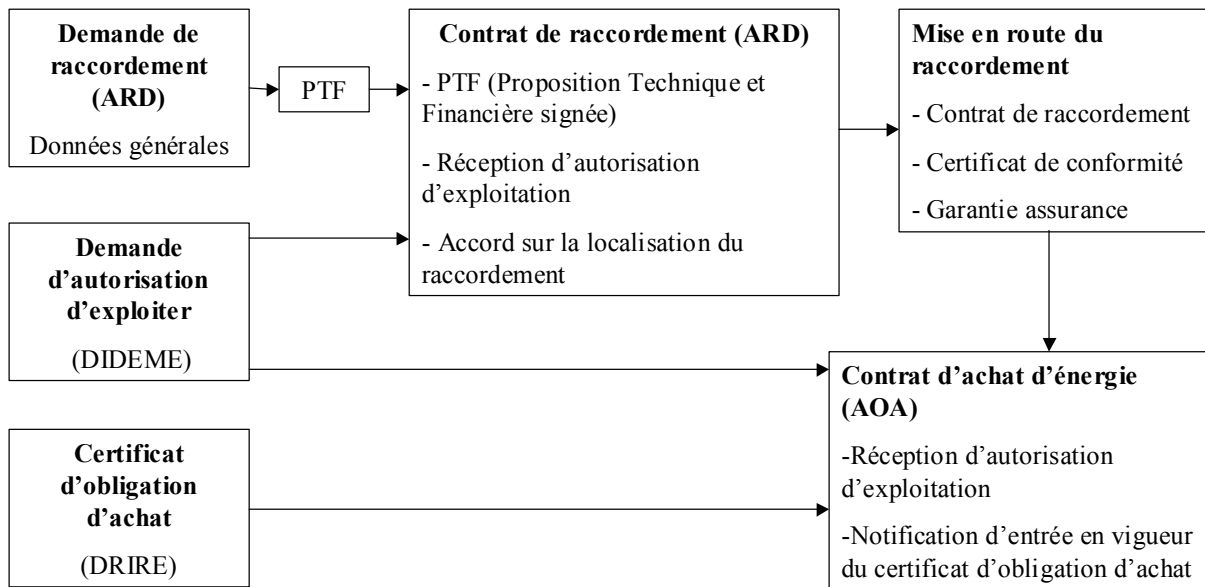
**Demande de raccordement (ARD)**

Données générales

PTF

**Contrat de raccordement (ARD)**

- PTF (Proposition Technique et Financière signée)

- Réception d'autorisation d'exploitation

- Accord sur la localisation du raccordement

**Mise en route du raccordement**

- Contrat de raccordement

- Certificat de conformité

- Garantie assurance

**Demande d'autorisation d'exploiter**

(DIDEME)

**Contrat d'achat d'énergie (AOA)**

-Réception d'autorisation d'exploitation

-Notification d'entrée en vigueur du certificat d'obligation d'achat

**Certificat d'obligation d'achat**

(DRIRE)